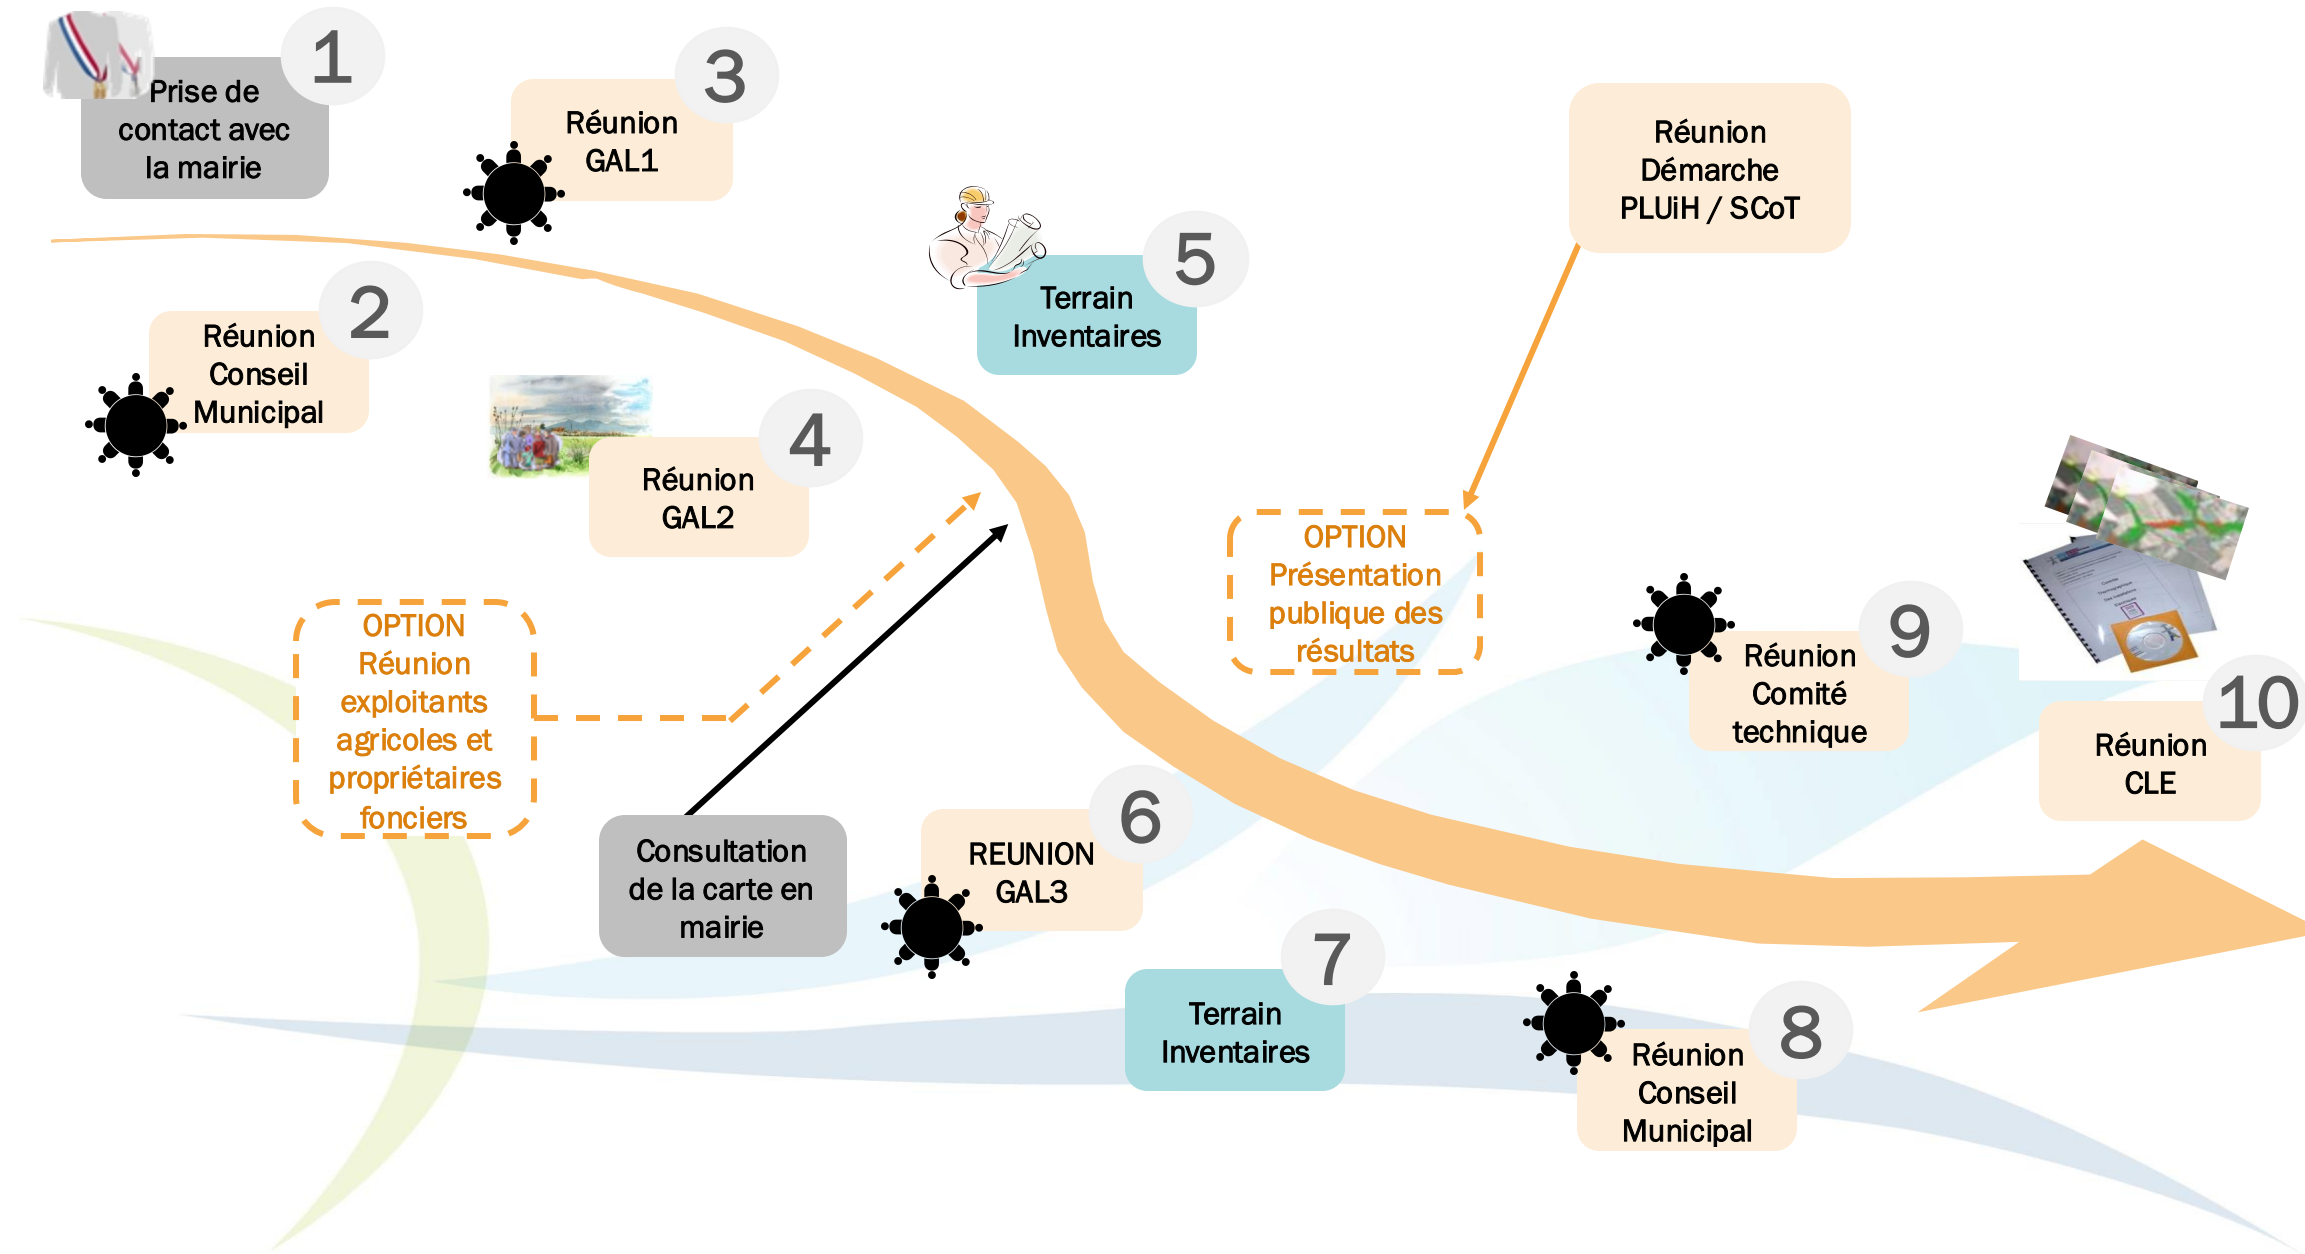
1
Prise de contact avec la mairie

3
Réunion GAL1

Réunion Démarche PLUiH / SCoT

2
Réunion Conseil Municipal

5
Terrain Inventaires

4
Réunion GAL2

OPTION
Présentation publique des résultats

OPTION
Réunion exploitants agricoles et propriétaires fonciers

9
Réunion Comité technique

10
Réunion CLE

Consultation de la carte en mairie

6
REUNION GAL3

7
Terrain Inventaires

8
Réunion Conseil Municipal